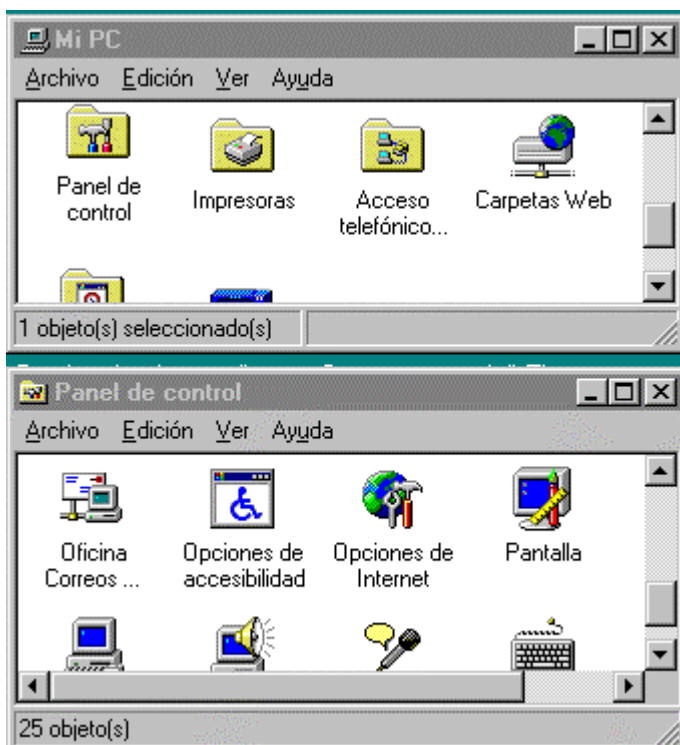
Mi PC

Archivo Edición Ver Ayuda

Panel de control

Impresoras

Acceso telefónico...

Carpetas Web

1 objeto(s) seleccionado(s)

Panel de control

Archivo Edición Ver Ayuda

Oficina Correos ...

Opciones de accesibilidad

Opciones de Internet

Pantalla

25 objeto(s)